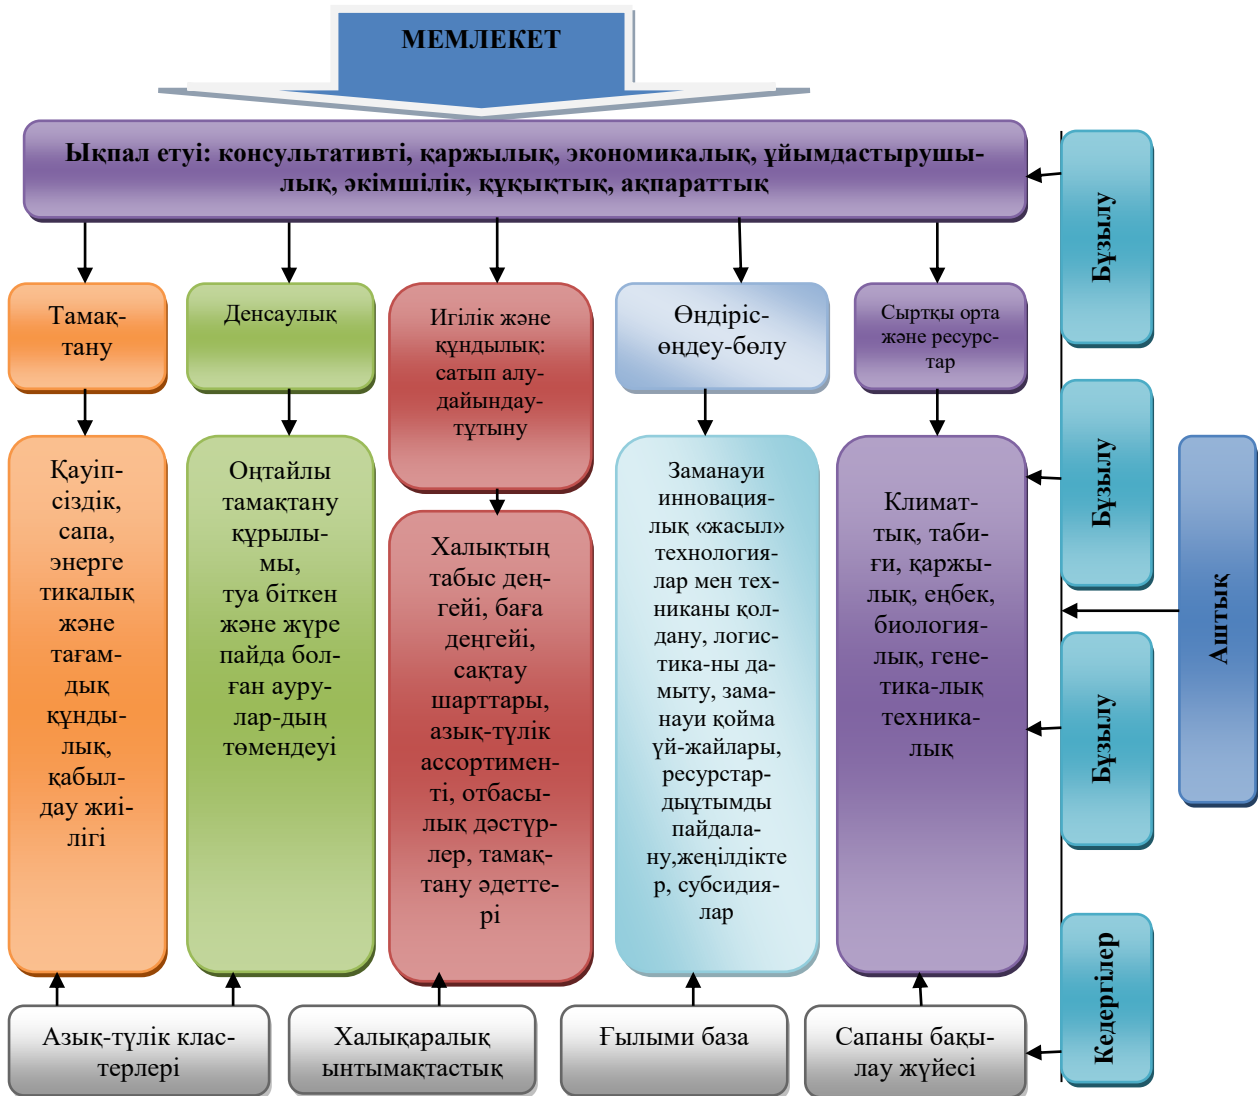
МЕМЛЕКЕТ

Ықпал етуі: консультативті, қаржылық, экономикалық, ұйымдастырушылық, әкімшілік, құқықтық, ақпараттық

Тамақтану

Денсаулық

Игілік және құндылық: сатып алу-дайындау-тұтыну

Өндіріс-өңдеу-бөлу

Сыртқы орта және ресурстар

Қауіпсіздік, сапа, энергетикалық және тағамдық құндылық, қабылдау жиілігі

Оңтайлы тамақтану құрылымы, туа біткен және жүре пайда болған аурулар-дың төмендеуі

Халықтың табыс деңгейі, баға деңгейі, сақтау шарттары, азық-түлік ассортименті, отбасылық дәстүрлер, тамақтану әдеттері

Заманауи инновациялық «жасыл» технологиялар мен техниканы қолдану, логистика-ны дамыту, заманауи қойма үй-жайлары, ресурстардықтымды пайдалану,жеңілдіктер, субсидиялар

Климаттық, табиғи, қаржылық, еңбек, биологиялық, генетика-лық техникалық

Бұзылу

Бұзылу

Бұзылу

Аштық

Кедергілер

Азық-түлік кластерлері

Халықаралық ынтымақтастық

Ғылыми база

Сапаны бақылау жүйесі